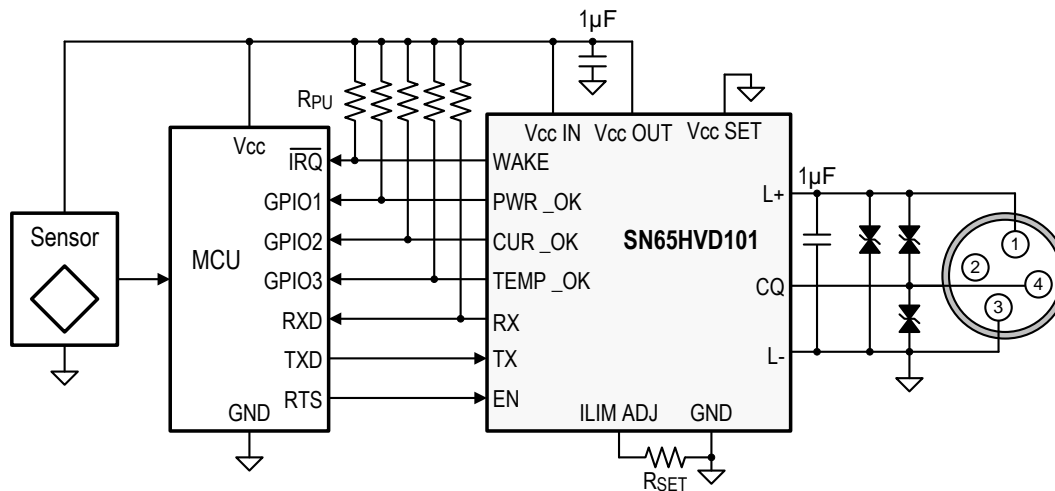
1µF

$R_{PU}$

Vcc IN Vcc OUT Vcc SET

Vcc

$\overline{IRQ}$

WAKE

1µF

L+

GPIO1

PWR _OK

Sensor

GPIO2

CUR _OK

SN65HVD101

1

MCU

2

GPIO3

TEMP _OK

CQ

4

3

RXD

RX

TXD

TX

L-

RTS

EN

GND

ILIM ADJ

GND

$R_{SET}$